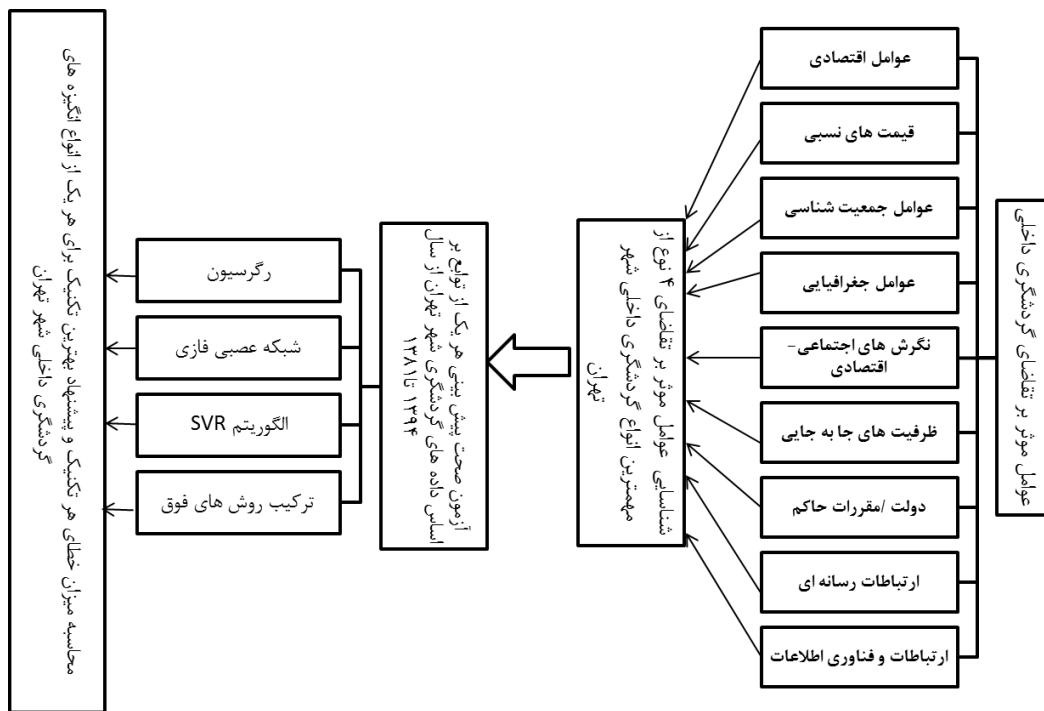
عوامل موثر بر تقاضای گردشگری داخلی

عوامل اقتصادی

قیمت های نسبی

عوامل جمعیت شناسی

عوامل جغرافیایی

نگرش های اجتماعی- اقتصادی

ظرفیت های جا به جایی

دولت /مقررات حاکم

ارتباطات رسانه ای

ارتباطات و فناوری اطلاعات

شناسایی عوامل موثر بر تقاضای ۴ نوع از مهمترین انواع گردشگری داخلی شهر تهران

آزمون صحت پیش بینی هر یک از توابع بر اساس داده های گردشگری شهر تهران از سال ۱۳۸۱ تا ۱۳۹۴

رگرسیون

شبکه عصبی فازی

الگوریتم SVR

ترکیب روش های فوق

محاسبه میزان خطای هر تکنیک و پیشنهاد بهترین تکنیک برای هر یک از انواع انگیزه های گردشگری داخلی شهر تهران